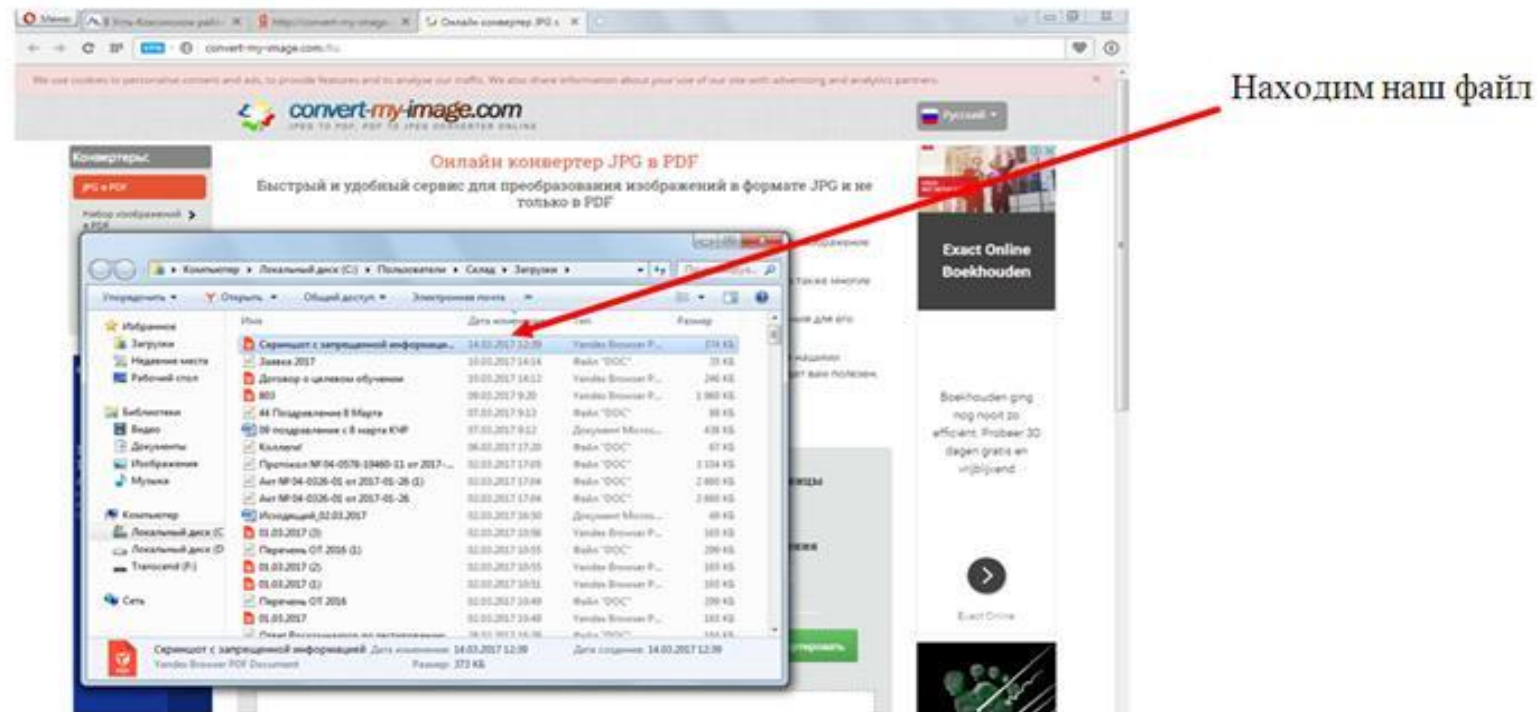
Меню | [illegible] | http://convert-my-image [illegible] | Онлайн конвертер JPG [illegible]

convert-my-image.com/ru

We use cookies to personalise content and ads, to provide features and to analyse our traffic. We also share information about your use of our site with advertising and analytics partners.

convert-my-image.com
JPEG TO PDF, PDF TO JPEG CONVERTER ONLINE

Русский

Находим наш файл

Конвертеры:
JPG в PDF
Набор изображений в PDF

Онлайн конвертер JPG в PDF
Быстрый и удобный сервис для преобразования изображений в формате JPG и не только в PDF

Компьютер ▸ Локальный диск (C:) ▸ Пользователи ▸ Склад ▸ Загрузки ▸

Упорядочить ▾ | Открыть ▾ | Общий доступ ▾ | Электронная почта

Избранное
Загрузки
Недавние места
Рабочий стол

Библиотеки
Видео
Документы
Изображения
Музыка

Компьютер
Локальный диск (C
Локальный диск (D
Transcend (F:)

Сеть

| Имя | Дата изменения | Тип | Размер |
|---|---|---|---|
| Скриншот с запрещенной информаци... | 14.03.2017 12:39 | Yandex Browser P... | 374 КБ |
| Заявка 2017 | 10.03.2017 14:14 | Файл "DOC" | 35 КБ |
| Договор о целевом обучении | 10.03.2017 14:12 | Yandex Browser P... | 246 КБ |
| 803 | 09.03.2017 9:20 | Yandex Browser P... | 1 860 КБ |
| 44 Поздравление 8 Марта | 07.03.2017 9:13 | Файл "DOC" | 98 КБ |
| 09 поздравление с 8 марта КЧР | 07.03.2017 9:12 | Документ Micros... | 438 КБ |
| Коллеги! | 06.03.2017 17:20 | Файл "DOC" | 67 КБ |
| Протокол № 04-0578-10460-11 от 2017-... | 02.03.2017 17:05 | Файл "DOC" | 3 104 КБ |
| Акт № 04-0326-01 от 2017-01-26 (1) | 02.03.2017 17:04 | Файл "DOC" | 2 860 КБ |
| Акт № 04-0326-01 от 2017-01-26 | 02.03.2017 17:04 | Файл "DOC" | 2 860 КБ |
| Исходящий_02.03.2017 | 02.03.2017 16:50 | Документ Micros... | 48 КБ |
| 01.03.2017 (3) | 02.03.2017 10:56 | Yandex Browser P... | 165 КБ |
| Перечень ОТ 2016 (1) | 02.03.2017 10:55 | Файл "DOC" | 299 КБ |
| 01.03.2017 (2) | 02.03.2017 10:55 | Yandex Browser P... | 165 КБ |
| 01.03.2017 (1) | 02.03.2017 10:51 | Yandex Browser P... | 165 КБ |
| Перечень ОТ 2016 | 02.03.2017 10:49 | Файл "DOC" | 299 КБ |
| 01.03.2017 | 02.03.2017 10:48 | Yandex Browser P... | 165 КБ |
| Отчет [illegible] | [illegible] | Файл "DOC" | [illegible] |

Скриншот с запрещенной информацией Дата изменения: 14.03.2017 12:39 Дата создания: 14.03.2017 12:39
Yandex Browser PDF Document Размер: 373 КБ

Exact Online Boekhouden

Boekhouden ging nog nooit zo efficiënt. Probeer 30 dagen gratis en vrijblijvend

Exact Online